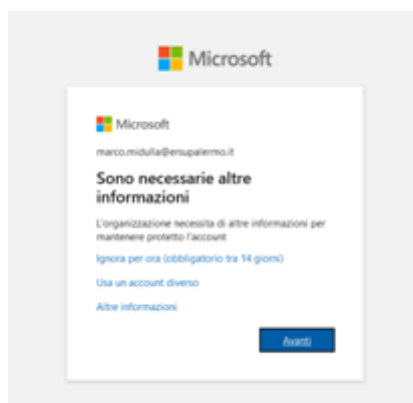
Microsoft

Microsoft

marco.midulla@ersupalermo.it

Sono necessarie altre informazioni

L'organizzazione necessita di altre informazioni per mantenere protetto l'account

Ignora per ora (obbligatorio tra 14 giorni)

Usa un account diverso

Altre informazioni

Avanti